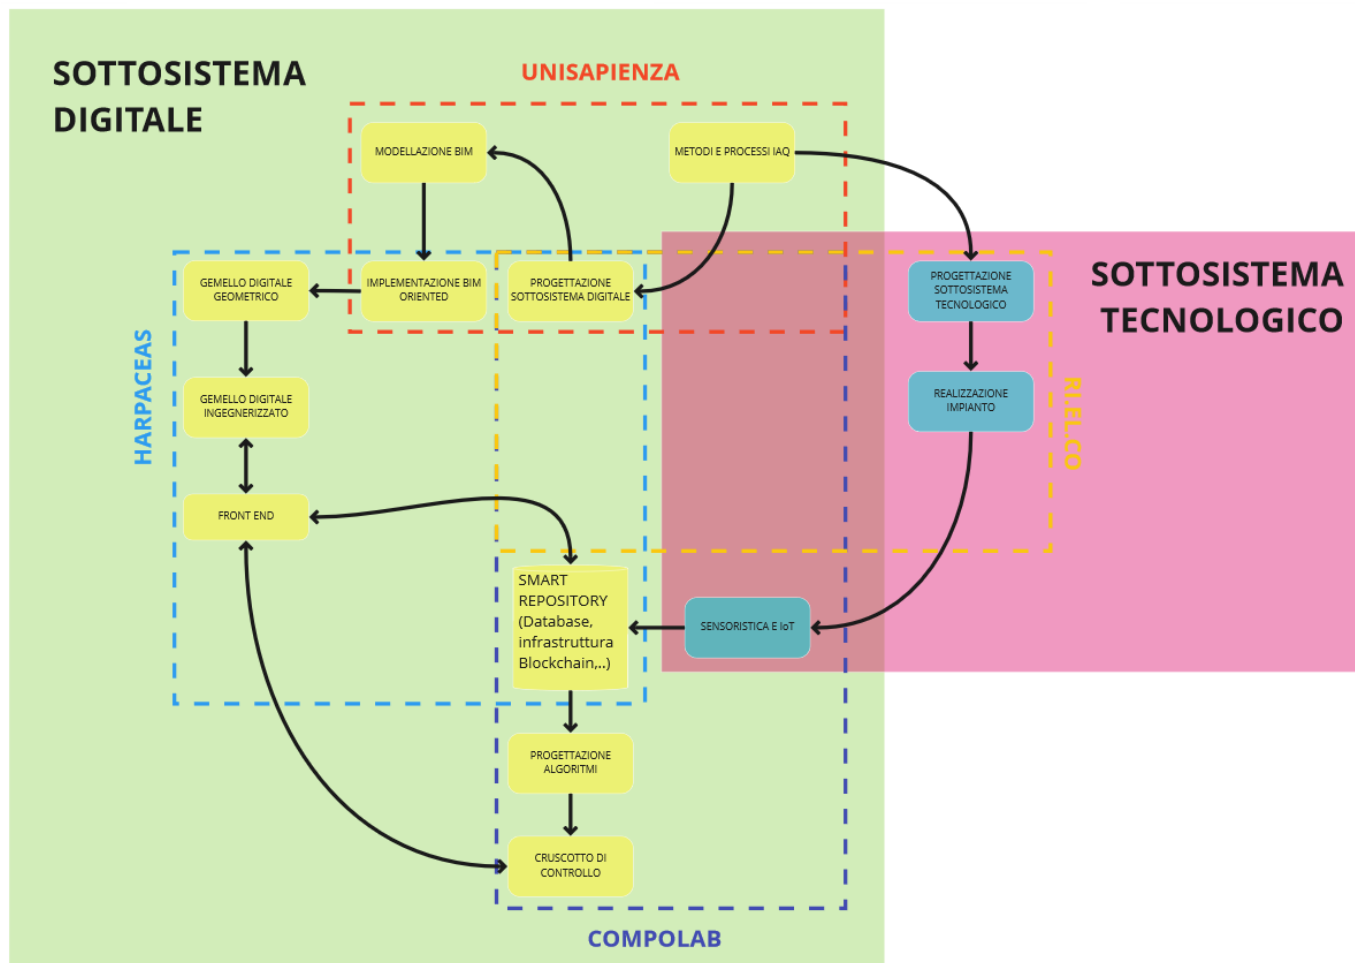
SOTTOSISTEMA DIGITALE

UNISAPIENZA

MODELLAZIONE BIM

METODI E PROCESSI IAQ

SOTTOSISTEMA TECNOLOGICO

GEMELLO DIGITALE GEOMETRICO

IMPLEMENTAZIONE BIM ORIENTED

PROGETTAZIONE SOTTOSISTEMA DIGITALE

PROGETTAZIONE SOTTOSISTEMA TECNOLOGICO

HARPACEAS

GEMELLO DIGITALE INGEGNERIZZATO

REALIZZAZIONE IMPIANTO

RI.EL.CO

FRONT END

SMART REPOSITORY (Database, infrastruttura Blockchain,..)

SENSORISTICA E IoT

PROGETTAZIONE ALGORITMI

CRUSCOTTO DI CONTROLLO

COMPOLAB